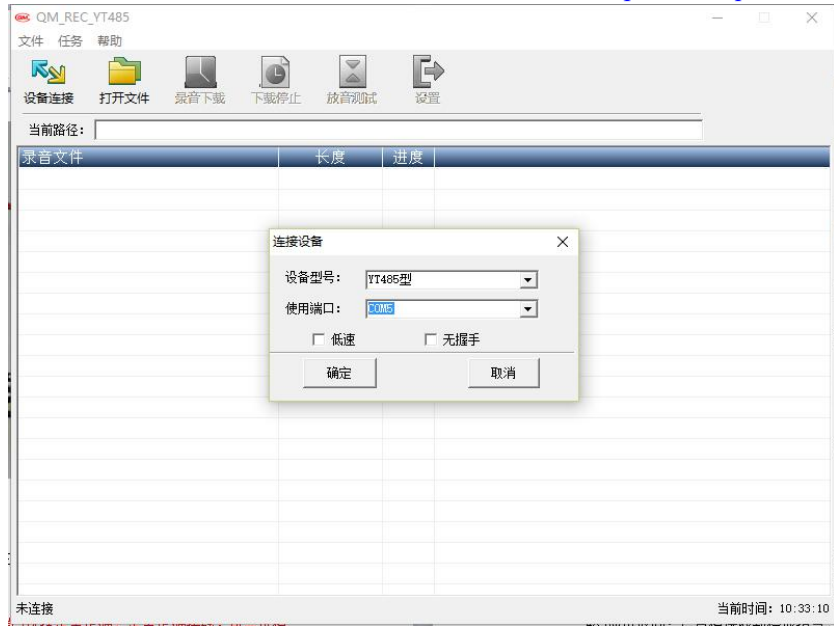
QM_REC_YT485
文件 任务 帮助
设备连接 打开文件 录音下载 下载停止 放音测试 设置
当前路径：

| 录音文件 | 长度 | 进度 |
|---|---|---|

连接设备
设备型号： YT485型
使用端口： COM5
低速 无握手
确定 取消

未连接
当前时间：10:33:10